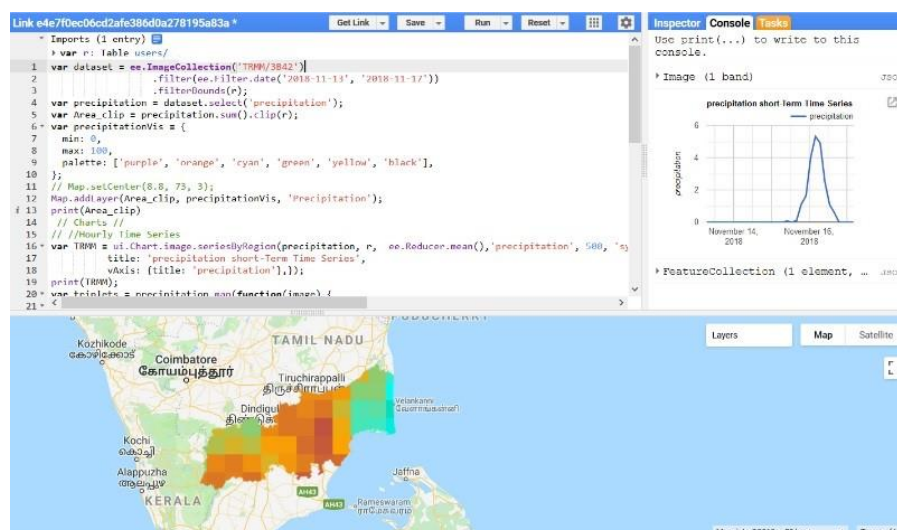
Link e4e7f0ec06cd2afe386d0a278195a83a * Get Link Save Run Reset

Imports (1 entry)
var r: Table users/
1 var dataset = ee.ImageCollection('TRMM/3B42')
2 .filter(ee.Filter.date('2018-11-13', '2018-11-17'))
3 .filterBounds(r);
4 var precipitation = dataset.select('precipitation');
5 var Area_clip = precipitation.sum().clip(r);
6 var precipitationVis = {
7 min: 0,
8 max: 100,
9 palette: ['purple', 'orange', 'cyan', 'green', 'yellow', 'black'],
10 };
11 // Map.setCenter(8.8, 73, 3);
12 Map.addLayer(Area_clip, precipitationVis, 'Precipitation');
13 print(Area_clip)
14 // Charts //
15 // //Hourly Time Series
16 var TRMM = ui.Chart.image.seriesByRegion(precipitation, r, ee.Reducer.mean(),'precipitation', 500, 'sy
17 title: 'precipitation short-Term Time Series',
18 vAxis: {title: 'precipitation'},});
19 print(TRMM);
20 var tcinlets = precinitation man(function(image) {
21

Inspector Console Tasks
Use print(...) to write to this console.
Image (1 band) JSO
precipitation short-Term Time Series
precipitation
6
4
2
0
precipitation
November 14, 2018
November 16, 2018
FeatureCollection (1 element, ... JSO

Layers Map Satellite
Kozhikode
கோഴിക്കോട്
Coimbatore
கோயம்புத்தூர்
TAMIL NADU
Tiruchirappalli
திருச்சி
Dindigul
திண்டு
Velankanni
வேளாங்கண்ணி
Kochi
കൊച്ചി
Alappuzha
ആലപ്പുഴ
KERALA
Jaffna
AH43
AH43
Rameswaram
ராமேஸ்வரம்